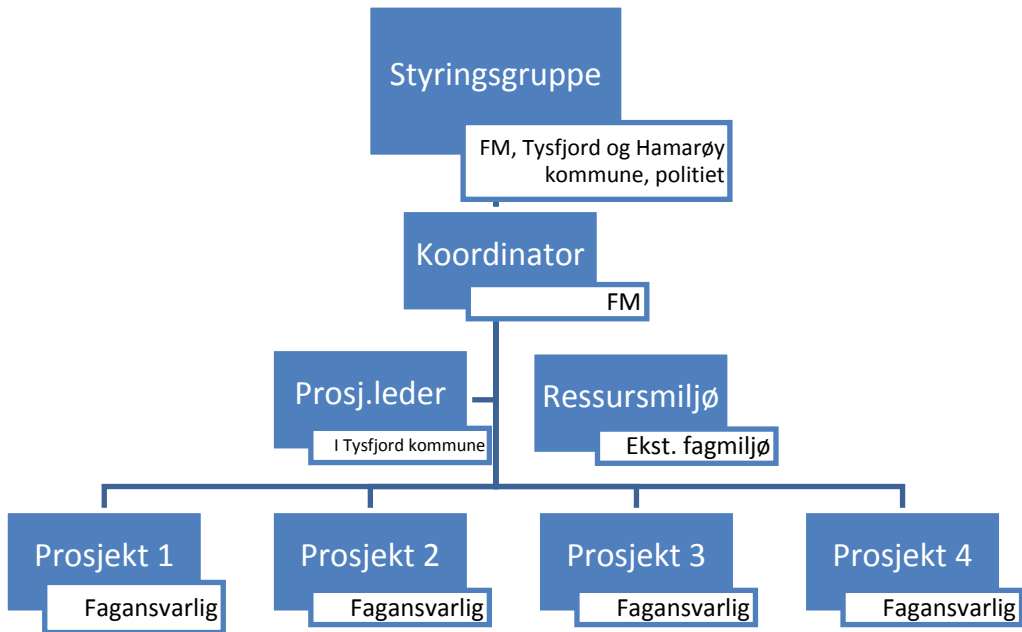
Styringsgruppe

FM, Tysfjord og Hamarøy kommune, politiet

Koordinator

FM

Prosj.leder

I Tysfjord kommune

Ressursmiljø

Ekst. fagmiljø

Prosjekt 1

Fagansvarlig

Prosjekt 2

Fagansvarlig

Prosjekt 3

Fagansvarlig

Prosjekt 4

Fagansvarlig